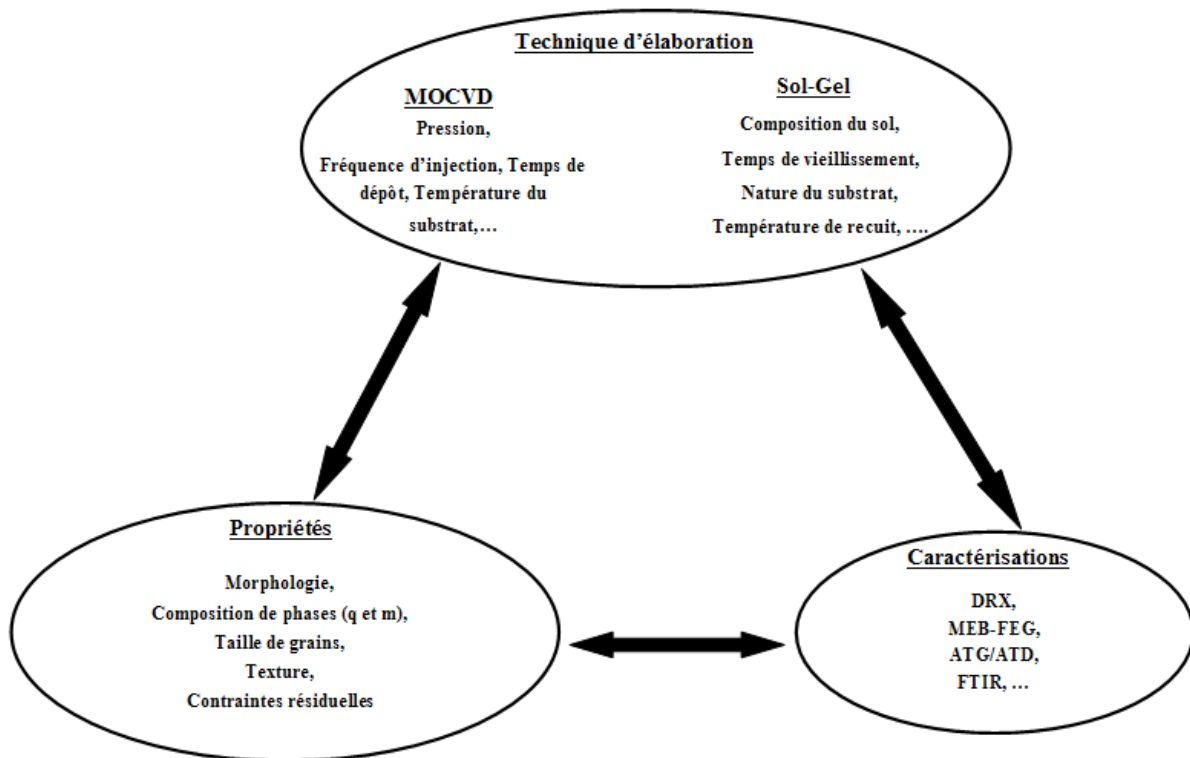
Technique d'élaboration

MOCVD

Pression,

Fréquence d'injection, Temps de dépôt, Température du substrat,…

Sol-Gel

Composition du sol,

Temps de vieillissement,

Nature du substrat,

Température de recuit, ….

Propriétés

Morphologie,

Composition de phases (q et m),

Taille de grains,

Texture,

Contraintes résiduelles

Caractérisations

DRX,

MEB-FEG,

ATG/ATD,

FTIR, …